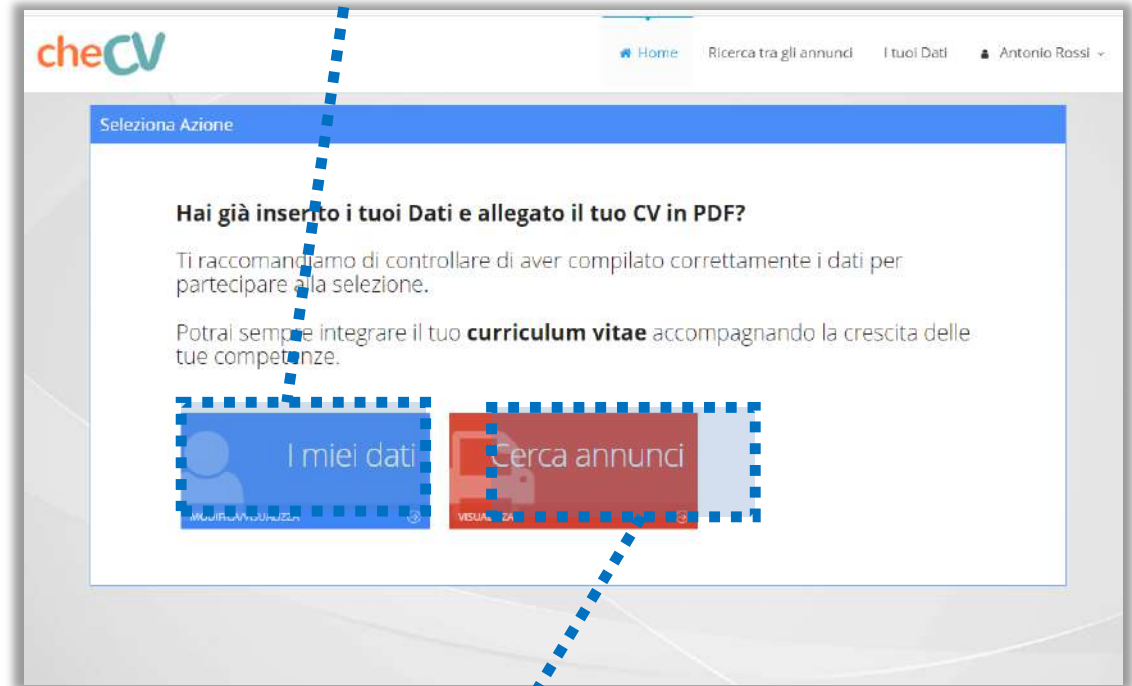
cheCV

Home Ricerca tra gli annunci I tuoi Dati Antonio Rossi

Seleziona Azione

**Hai già inserito i tuoi Dati e allegato il tuo CV in PDF?**

Ti raccomandiamo di controllare di aver compilato correttamente i dati per partecipare alla selezione.

Potrai sempre integrare il tuo **curriculum vitae** accompagnando la crescita delle tue competenze.

I miei dati
MODIFICA/VISUALIZZA

Cerca annunci
VISUALIZZA